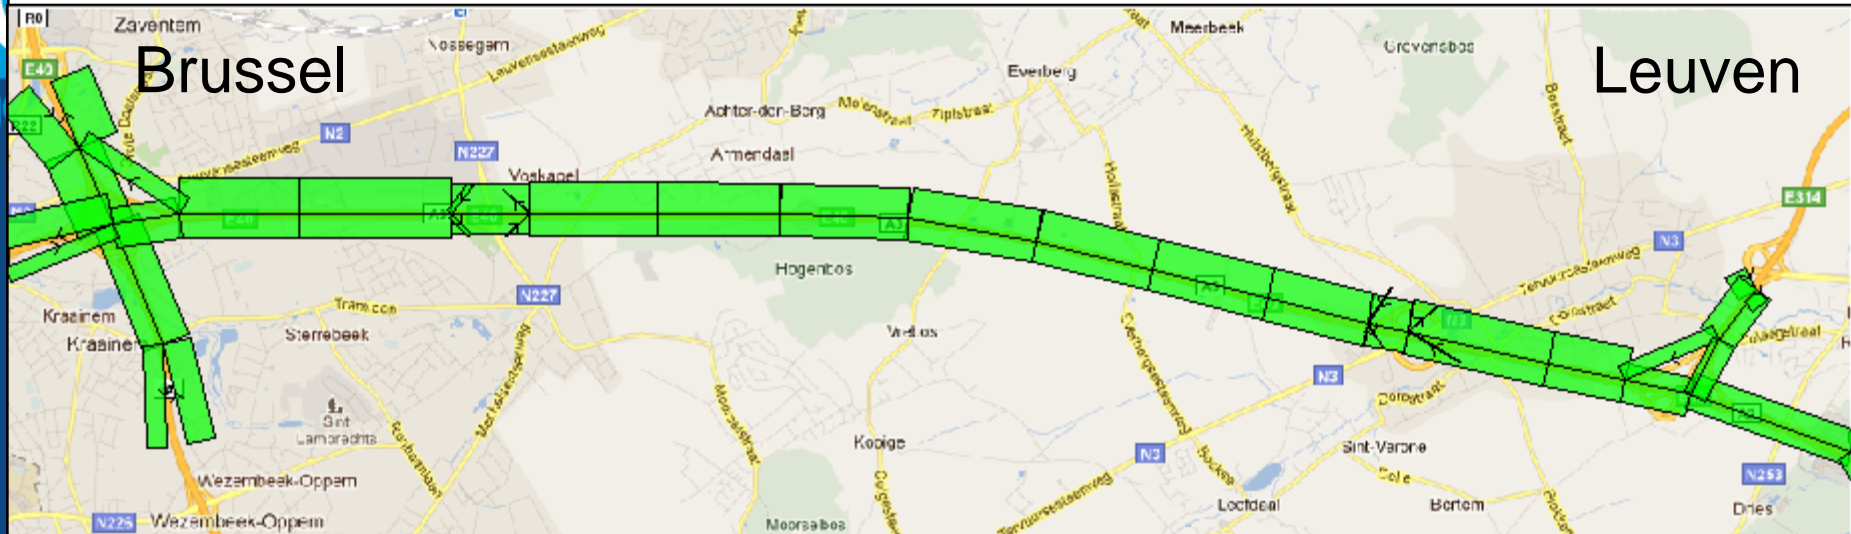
R0
Zaventem
Brussel
Nossegem
Leuvensesteenweg
E40
R22
N2
N227
Voskapel
Achter-den-Berg
Meerbeek
Everberg
Grevensbos
Leuven
Armendaal
Zipstraat
N227
Hogenbos
Kraainem
Kraainem
Sterrebeek
Tramcon
Sint Lambrechts
Wezembeek-Oppem
N226
Wezembeek-Oppem
Koorige
Moorselbos
N3
N3
Sint-Verone
Loofdaal
Bertem
E314
N3
N253
Dries